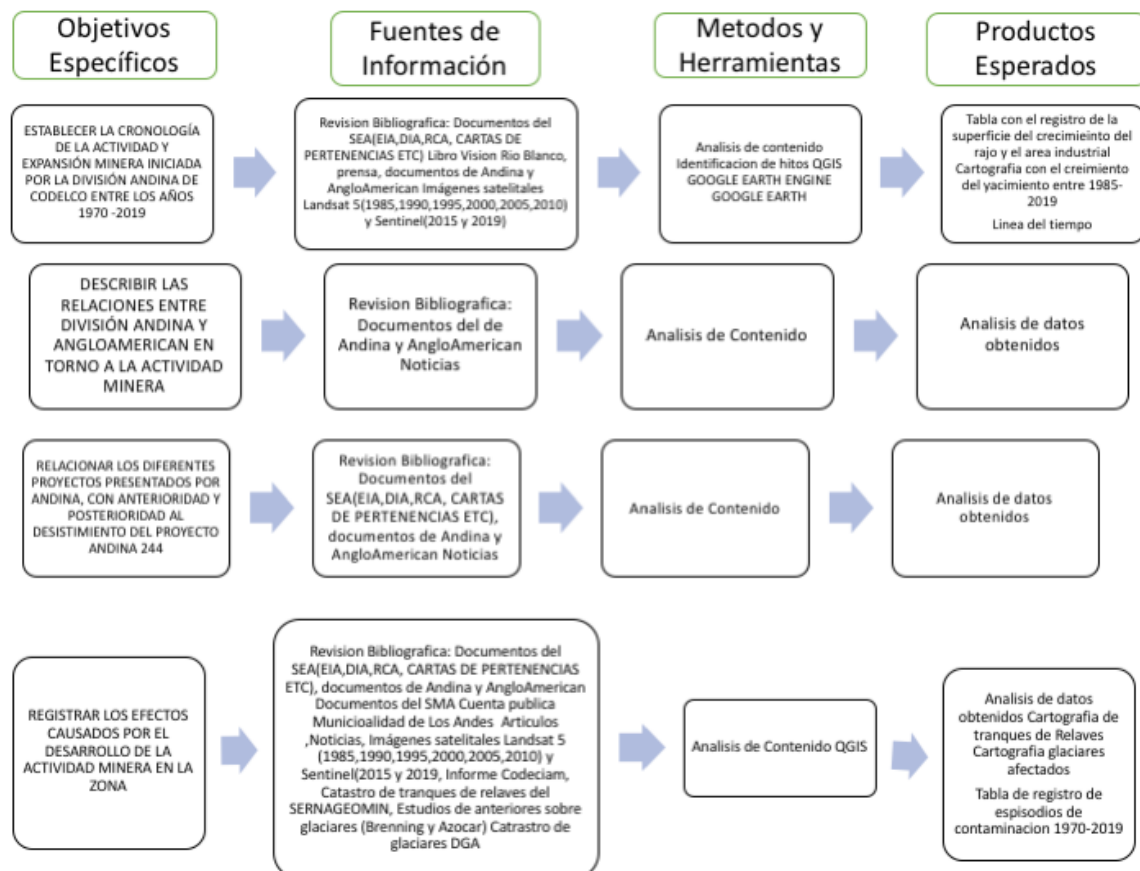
Objetivos Específicos

Fuentes de Información

Metodos y Herramientas

Productos Esperados

ESTABLECER LA CRONOLOGÍA DE LA ACTIVIDAD Y EXPANSIÓN MINERA INICIADA POR LA DIVISIÓN ANDINA DE CODELCO ENTRE LOS AÑOS 1970 -2019

Revision Bibliografica: Documentos del SEA(EIA,DIA,RCA, CARTAS DE PERTENENCIAS ETC) Libro Vision Rio Blanco, prensa, documentos de Andina y AngloAmerican Imágenes satelitales Landsat 5(1985,1990,1995,2000,2005,2010) y Sentinel(2015 y 2019)

Analisis de contenido Identificacion de hitos QGIS GOOGLE EARTH ENGINE GOOGLE EARTH

Tabla con el registro de la superficie del crecimieinto del rajo y el area industrial Cartografia con el creimiento del yacimiento entre 1985-2019

Linea del tiempo

DESCRIBIR LAS RELACIONES ENTRE DIVISIÓN ANDINA Y ANGLOAMERICAN EN TORNO A LA ACTIVIDAD MINERA

Revision Bibliografica: Documentos del de Andina y AngloAmerican Noticias

Analisis de Contenido

Analisis de datos obtenidos

RELACIONAR LOS DIFERENTES PROYECTOS PRESENTADOS POR ANDINA, CON ANTERIORIDAD Y POSTERIORIDAD AL DESISTIMIENTO DEL PROYECTO ANDINA 244

Revision Bibliografica: Documentos del SEA(EIA,DIA,RCA, CARTAS DE PERTENENCIAS ETC), documentos de Andina y AngloAmerican Noticias

Analisis de Contenido

Analisis de datos obtenidos

REGISTRAR LOS EFECTOS CAUSADOS POR EL DESARROLLO DE LA ACTIVIDAD MINERA EN LA ZONA

Revision Bibliografica: Documentos del SEA(EIA,DIA,RCA, CARTAS DE PERTENENCIAS ETC), documentos de Andina y AngloAmerican Documentos del SMA Cuenta publica Municioalidad de Los Andes Articulos ,Noticias, Imágenes satelitales Landsat 5 (1985,1990,1995,2000,2005,2010) y Sentinel(2015 y 2019, Informe Codeciam, Catastro de tranques de relaves del SERNAGEOMIN, Estudios de anteriores sobre glaciares (Brenning y Azocar) Catrastro de glaciares DGA

Analisis de Contenido QGIS

Analisis de datos obtenidos Cartografia de tranques de Relaves Cartografia glaciares afectados

Tabla de registro de espisodios de contaminacion 1970-2019